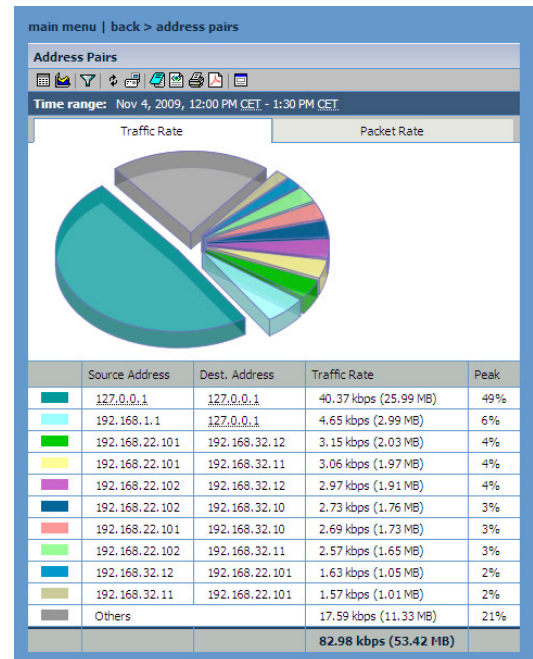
main menu | back > address pairs

Address Pairs

Time range: Nov 4, 2009, 12:00 PM CET - 1:30 PM CET

Traffic Rate

Packet Rate

| | Source Address | Dest. Address | Traffic Rate | Peak |
|---|---|---|---|---|
| | 127.0.0.1 | 127.0.0.1 | 40.37 kbps (25.99 MB) | 49% |
| | 192.168.1.1 | 127.0.0.1 | 4.65 kbps (2.99 MB) | 6% |
| | 192.168.22.101 | 192.168.32.12 | 3.15 kbps (2.03 MB) | 4% |
| | 192.168.22.101 | 192.168.32.11 | 3.06 kbps (1.97 MB) | 4% |
| | 192.168.22.102 | 192.168.32.12 | 2.97 kbps (1.91 MB) | 4% |
| | 192.168.22.102 | 192.168.32.10 | 2.73 kbps (1.76 MB) | 3% |
| | 192.168.22.101 | 192.168.32.10 | 2.69 kbps (1.73 MB) | 3% |
| | 192.168.22.102 | 192.168.32.11 | 2.57 kbps (1.65 MB) | 3% |
| | 192.168.32.12 | 192.168.22.101 | 1.63 kbps (1.05 MB) | 2% |
| | 192.168.32.11 | 192.168.22.101 | 1.57 kbps (1.01 MB) | 2% |
| | Others | | 17.59 kbps (11.33 MB) | 21% |
| | | | 82.98 kbps (53.42 MB) | |